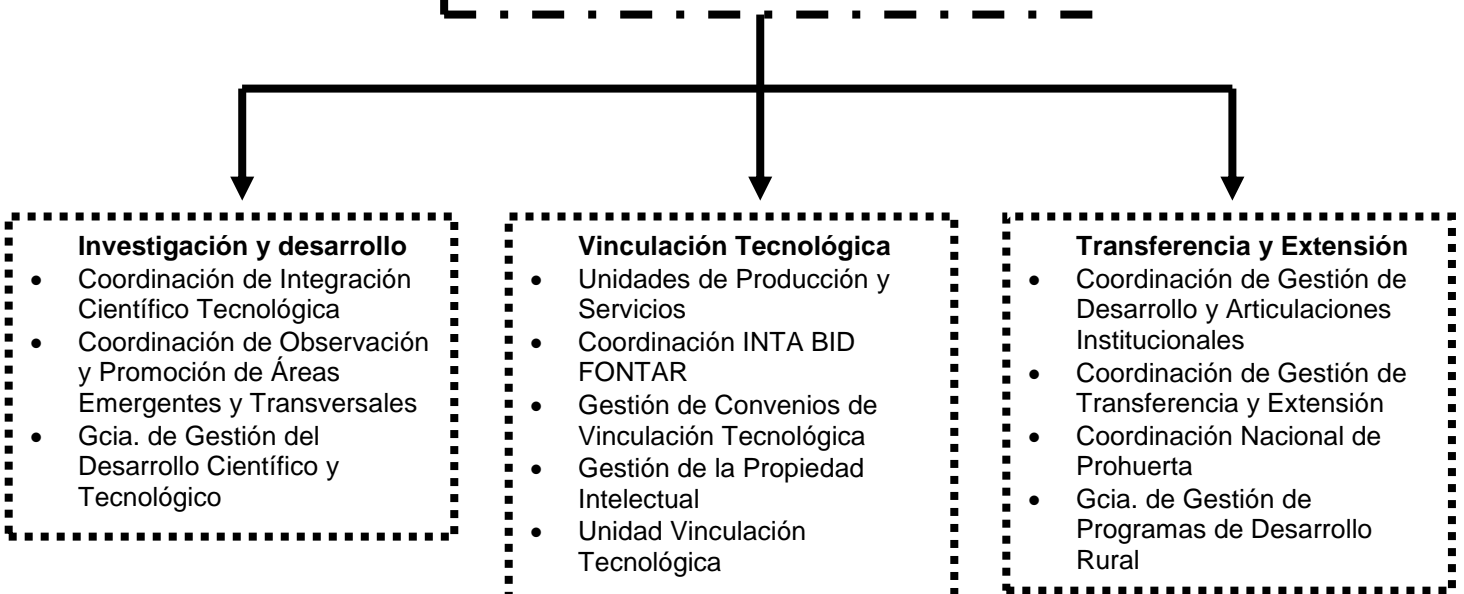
**Investigación y desarrollo**
- Coordinación de Integración Científico Tecnológica
- Coordinación de Observación y Promoción de Áreas Emergentes y Transversales
- Gcia. de Gestión del Desarrollo Científico y Tecnológico

**Vinculación Tecnológica**
- Unidades de Producción y Servicios
- Coordinación INTA BID FONTAR
- Gestión de Convenios de Vinculación Tecnológica
- Gestión de la Propiedad Intelectual
- Unidad Vinculación Tecnológica

**Transferencia y Extensión**
- Coordinación de Gestión de Desarrollo y Articulaciones Institucionales
- Coordinación de Gestión de Transferencia y Extensión
- Coordinación Nacional de Prohuerta
- Gcia. de Gestión de Programas de Desarrollo Rural